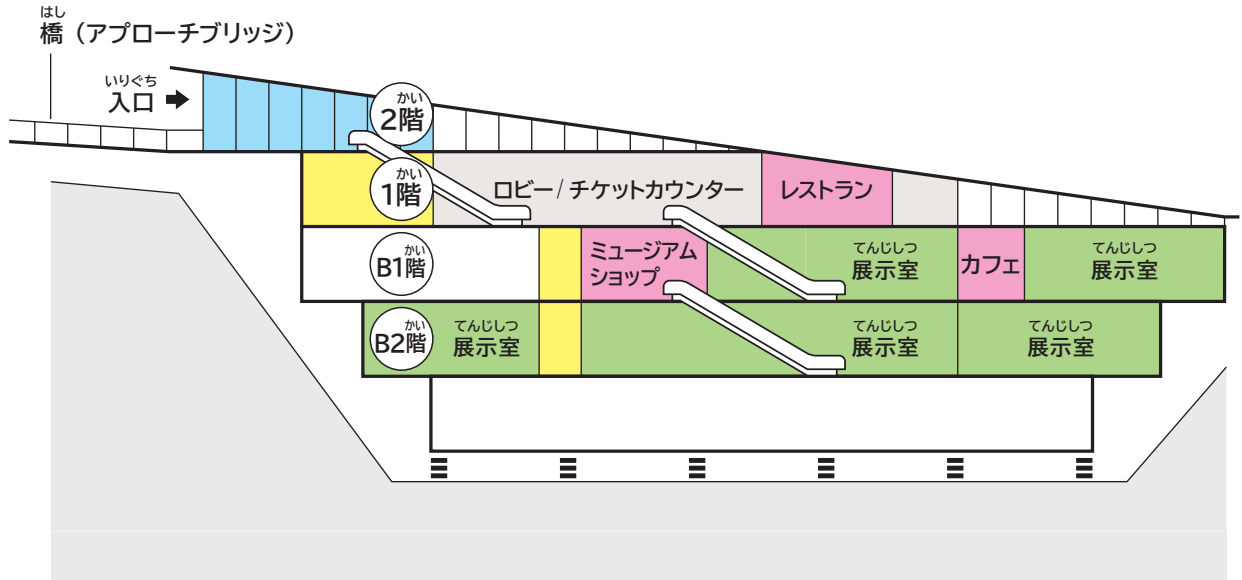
はし
橋（アプローチブリッジ）

いりぐち
入口

かい
2階

かい
1階

ロビー / チケットカウンター

レストラン

かい
B1階

ミュージアムショップ

てんじしつ
展示室

カフェ

てんじしつ
展示室

かい
B2階

てんじしつ
展示室

てんじしつ
展示室

てんじしつ
展示室